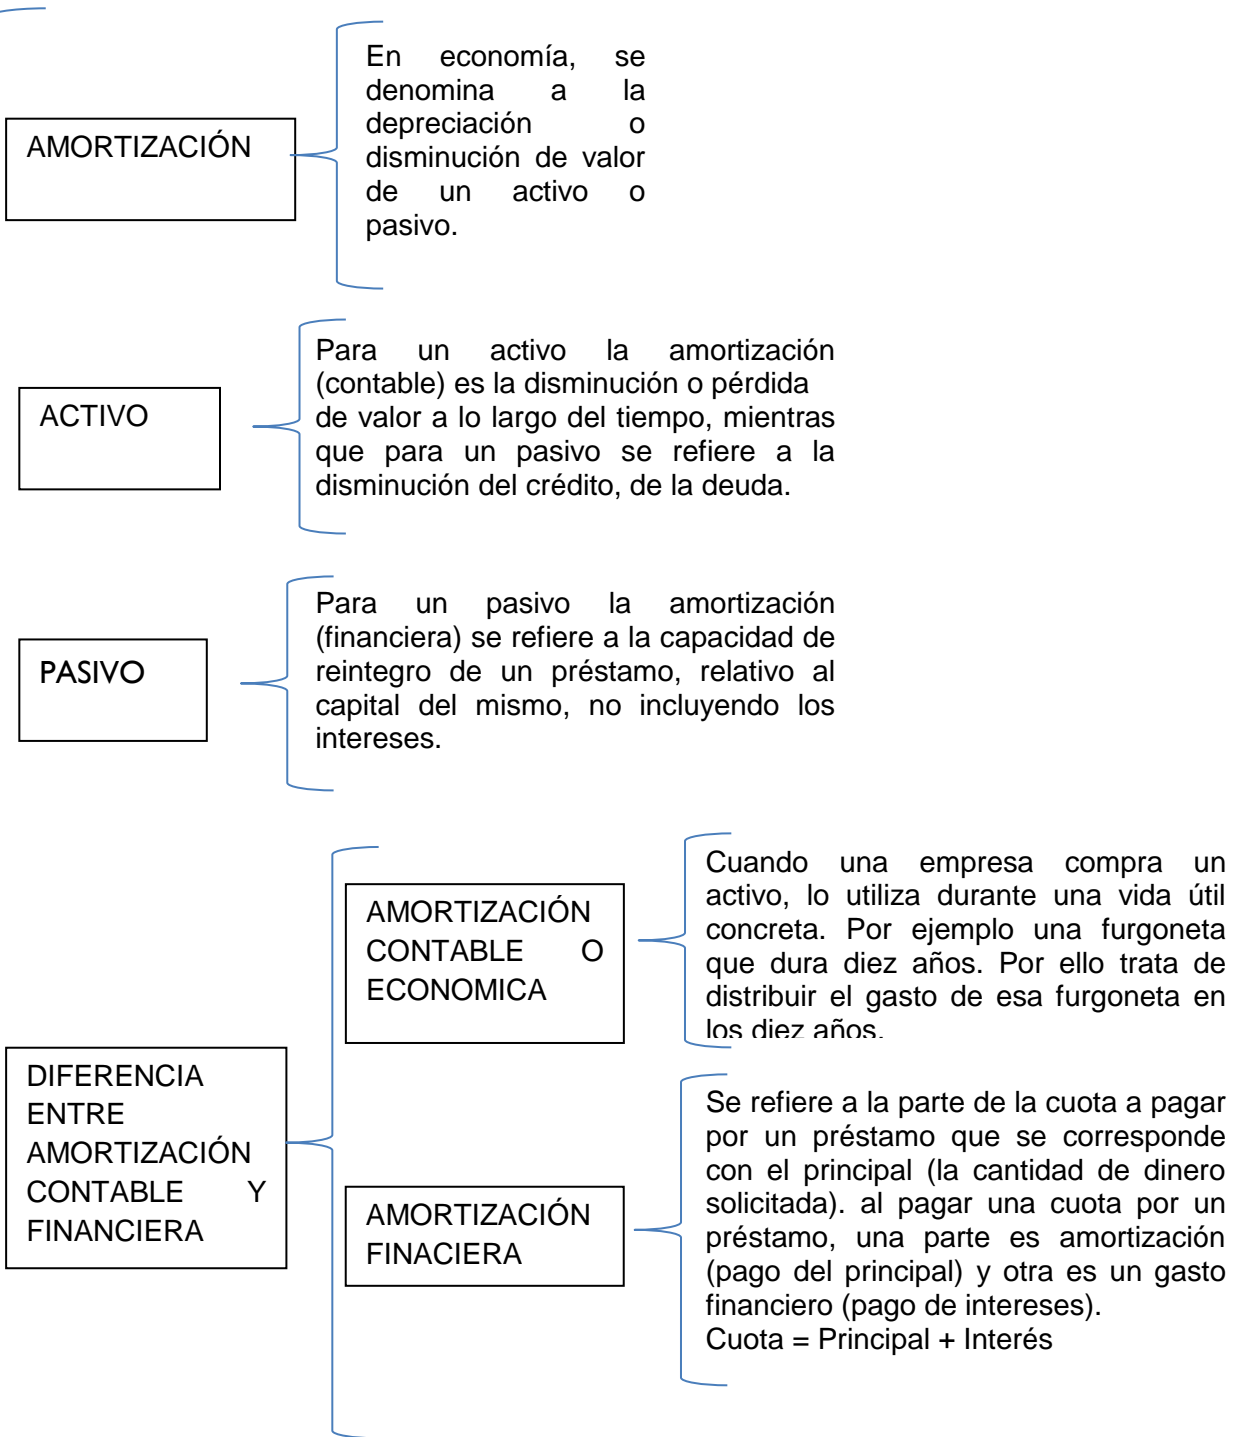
AMORTIZACIÓN

En economía, se denomina a la depreciación o disminución de valor de un activo o pasivo.

ACTIVO

Para un activo la amortización (contable) es la disminución o pérdida de valor a lo largo del tiempo, mientras que para un pasivo se refiere a la disminución del crédito, de la deuda.

PASIVO

Para un pasivo la amortización (financiera) se refiere a la capacidad de reintegro de un préstamo, relativo al capital del mismo, no incluyendo los intereses.

DIFERENCIA ENTRE AMORTIZACIÓN CONTABLE Y FINANCIERA

AMORTIZACIÓN CONTABLE O ECONOMICA

Cuando una empresa compra un activo, lo utiliza durante una vida útil concreta. Por ejemplo una furgoneta que dura diez años. Por ello trata de distribuir el gasto de esa furgoneta en los diez años.

AMORTIZACIÓN FINACIERA

Se refiere a la parte de la cuota a pagar por un préstamo que se corresponde con el principal (la cantidad de dinero solicitada). al pagar una cuota por un préstamo, una parte es amortización (pago del principal) y otra es un gasto financiero (pago de intereses).
Cuota = Principal + Interés